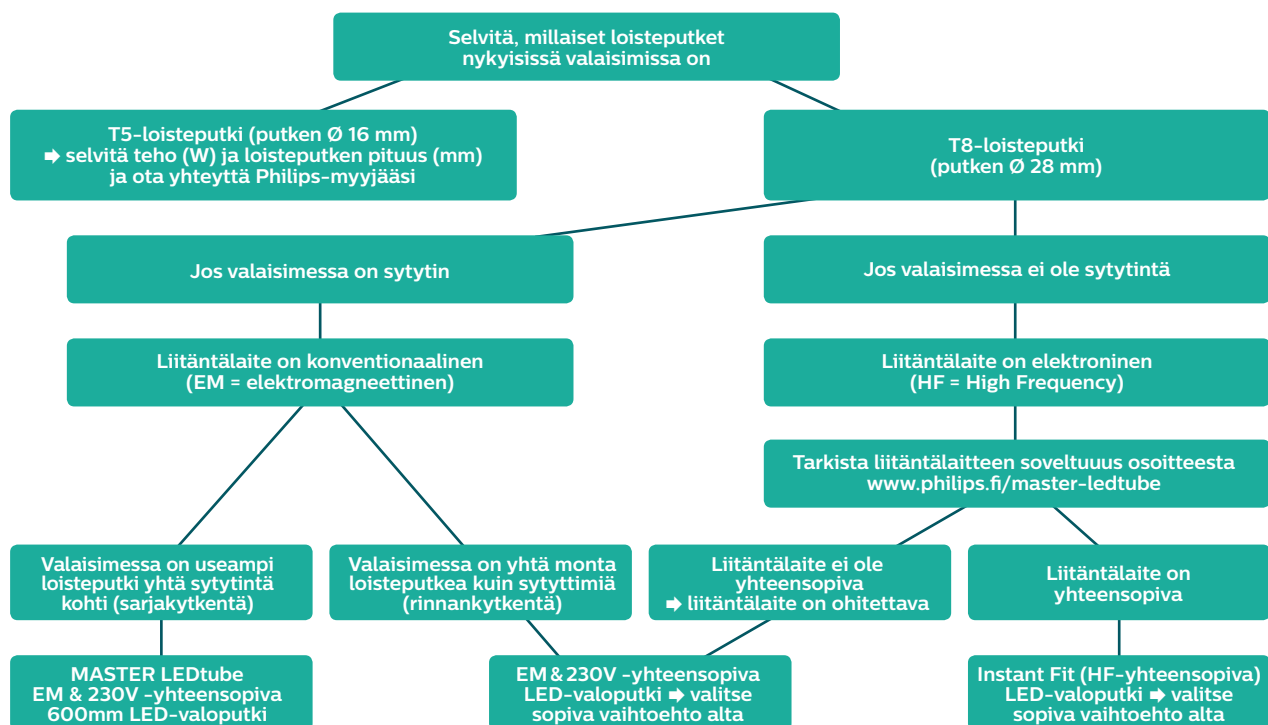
Selvitä, millaiset loisteputket nykyisissä valaisimissa on

T5-loisteputki (putken Ø 16 mm)
➡ selvitä teho (W) ja loisteputken pituus (mm) ja ota yhteyttä Philips-myyjääsi

T8-loisteputki (putken Ø 28 mm)

Jos valaisimessa on sytytin

Jos valaisimessa ei ole sytytintä

Liitäntälaite on konventionaalinen (EM = elektromagneettinen)

Liitäntälaite on elektroninen (HF = High Frequency)

Tarkista liitäntälaitteen soveltuuus osoitteesta www.philips.fi/master-ledtube

Valaisimessa on useampi loisteputki yhtä sytytintä kohti (sarjakytkentä)

Valaisimessa on yhtä monta loisteputkea kuin sytyttimiä (rinnankytkentä)

Liitäntälaite ei ole yhteensopiva
➡ liitäntälaite on ohitettava

Liitäntälaite on yhteensopiva

MASTER LEDtube EM & 230V -yhteensopiva 600mm LED-valoputki

EM & 230V -yhteensopiva LED-valoputki ➡ valitse sopiva vaihtoehto alta

Instant Fit (HF-yhteensopiva) LED-valoputki ➡ valitse sopiva vaihtoehto alta